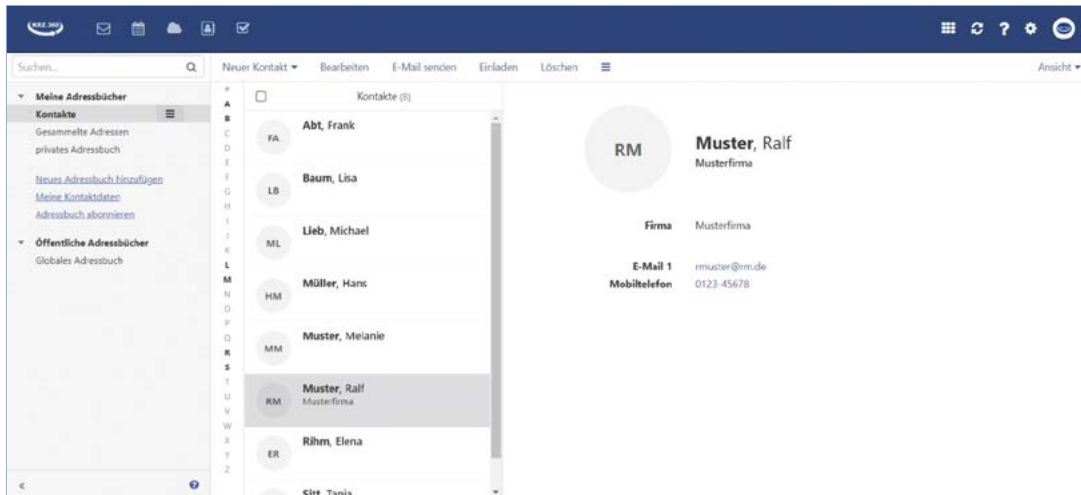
Suchen...

Neuer Kontakt ▾ Bearbeiten E-Mail senden Einladen Löschen

Ansicht ▾

Meine Adressbücher
Kontakte
Gesammelte Adressen
privates Adressbuch

Neues Adressbuch hinzufügen
Meine Kontaktdaten
Adressbuch abonnieren

Öffentliche Adressbücher
Globales Adressbuch

#
A
B
C
D
E
F
G
H
I
J
K
L
M
N
O
P
Q
R
S
T
U
V
W
X
Y
Z

Kontakte (8)

FA Abt, Frank
LB Baum, Lisa
ML Lieb, Michael
HM Müller, Hans
MM Muster, Melanie
RM Muster, Ralf
Musterfirma
ER Rihm, Elena
Sitt, Tanja

RM
Muster, Ralf
Musterfirma

Firma Musterfirma

E-Mail 1 rmuster@rm.de
Mobiltelefon 0123-45678